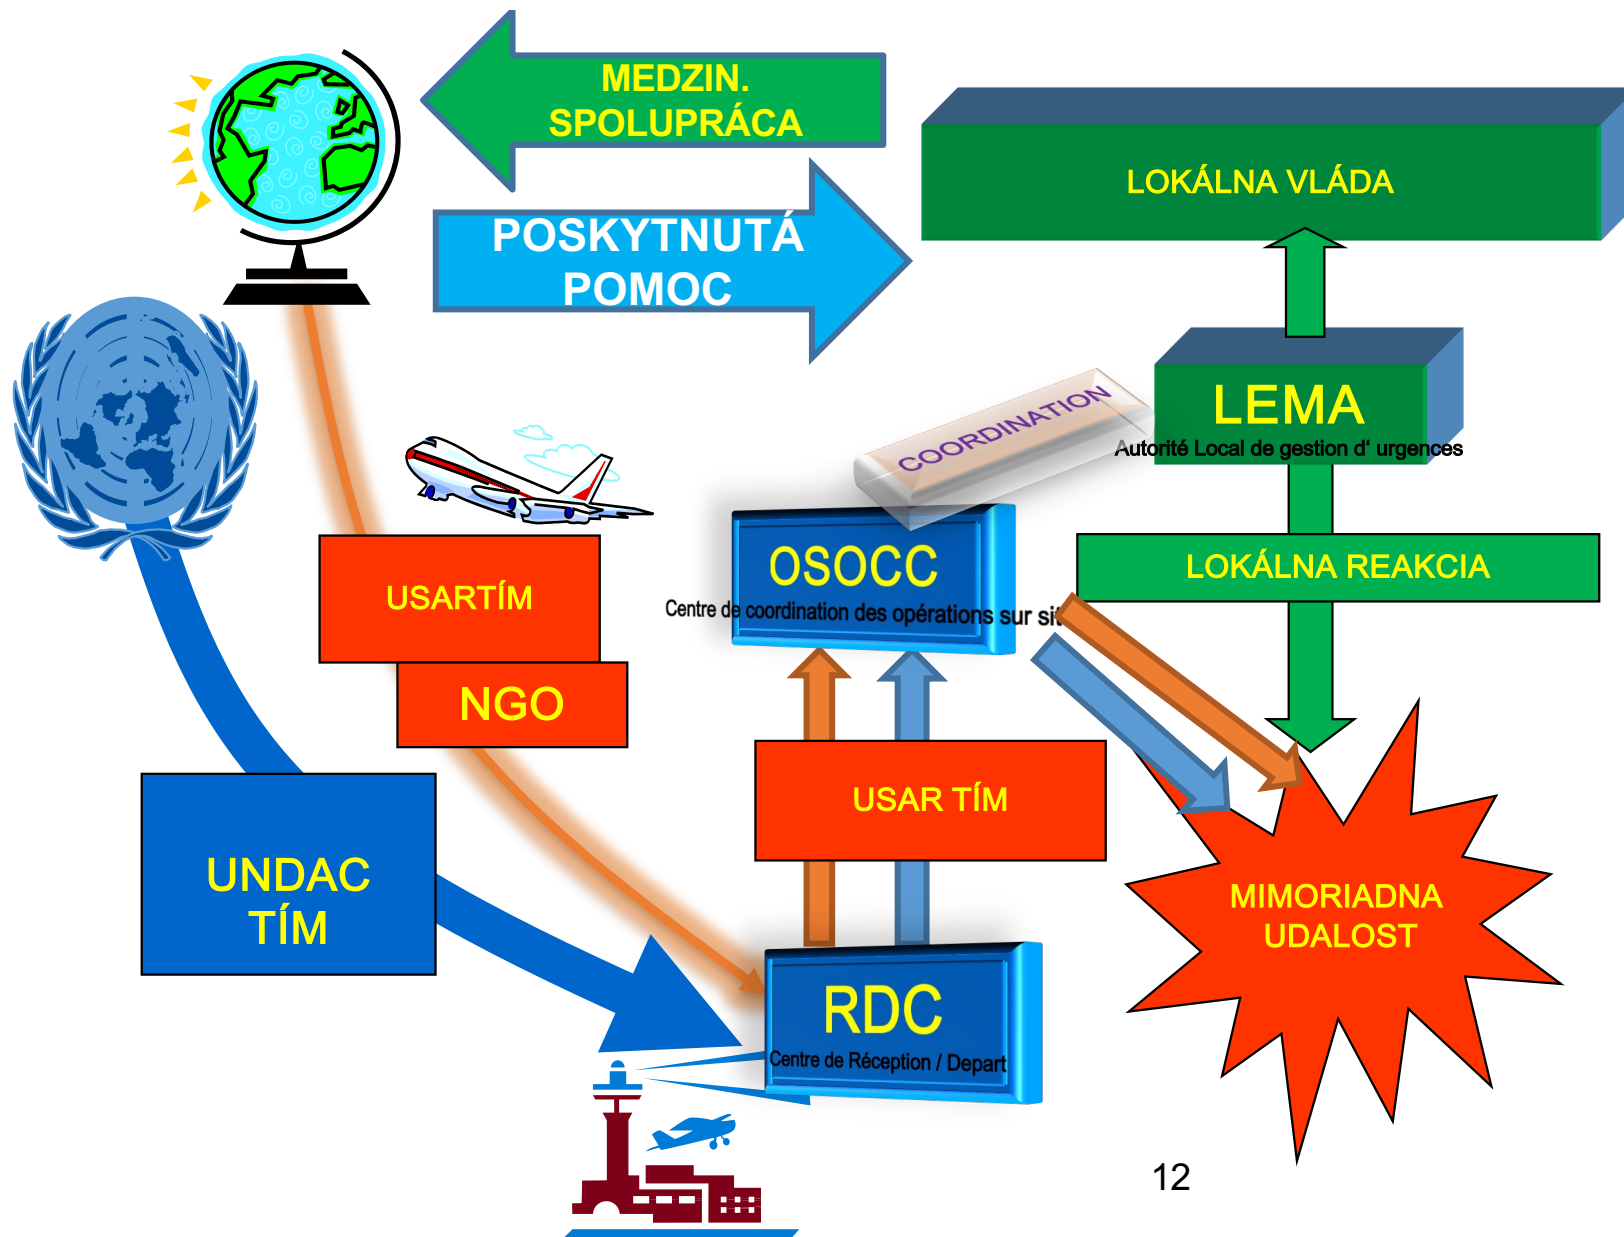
MEDZIN. SPOLUPRÁCA

POSKYTNUTÁ POMOC

LOKÁLNA VLÁDA

LEMA
Autorité Local de gestion d' urgences

COORDINATION

OSOCC
Centre de coordination des opérations sur si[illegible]

LOKÁLNA REAKCIA

USARTÍM

NGO

USAR TÍM

UNDAC TÍM

RDC
Centre de Réception / Depart

MIMORIADNA UDALOST

12